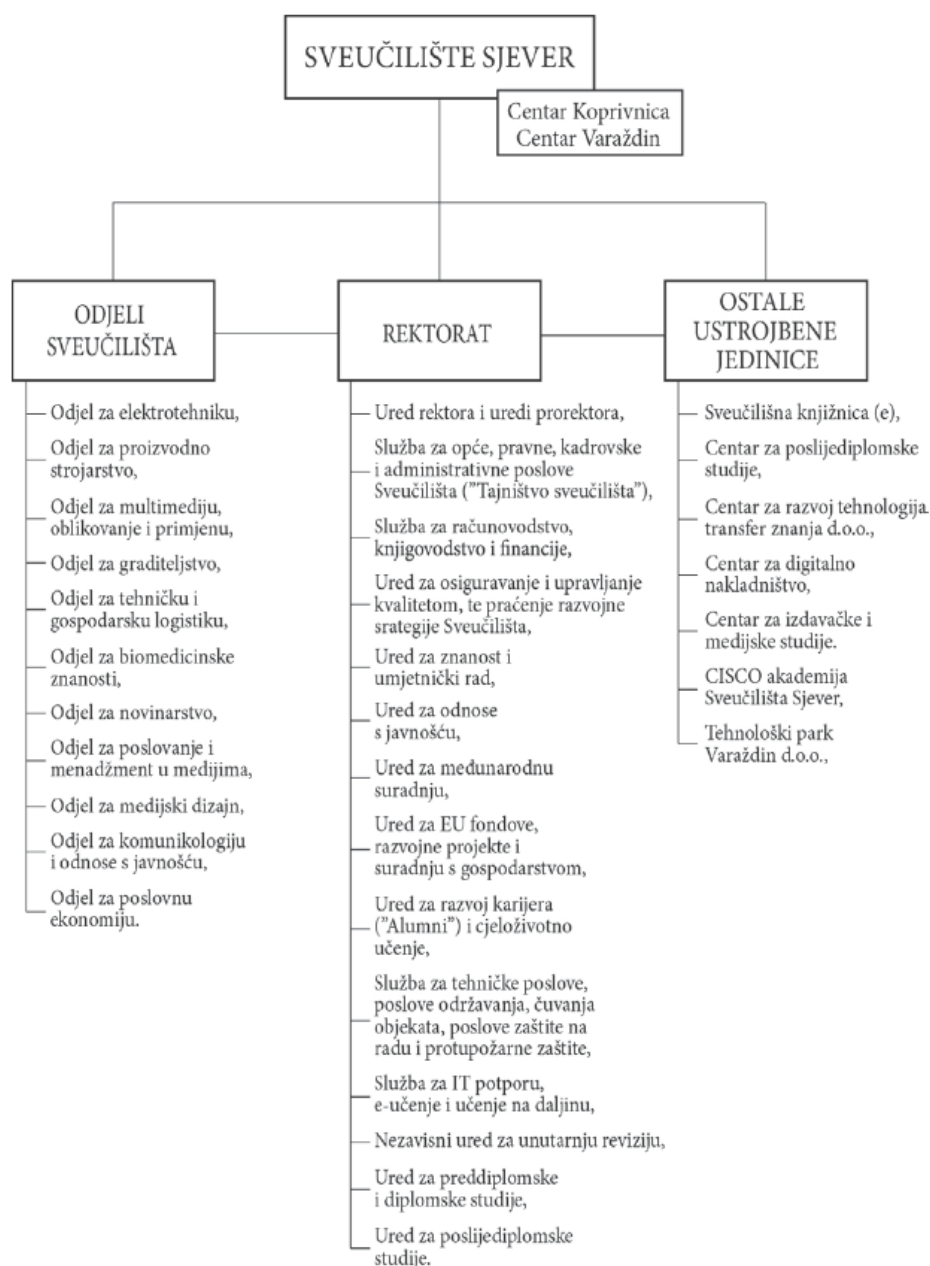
SVEUČILIŠTE SJEVER

Centar Koprivnica
Centar Varaždin

ODJELI SVEUČILIŠTA

Odjel za elektrotehniku,

Odjel za proizvodno strojarstvo,

Odjel za multimediju, oblikovanje i primjenu,

Odjel za graditeljstvo,

Odjel za tehničku i gospodarsku logistiku,

Odjel za biomedicinske znanosti,

Odjel za novinarstvo,

Odjel za poslovanje i menadžment u medijima,

Odjel za medijski dizajn,

Odjel za komunikologiju i odnose s javnošću,

Odjel za poslovnu ekonomiju.

REKTORAT

Ured rektora i uredi prorektora,

Služba za opće, pravne, kadrovske i administrativne poslove Sveučilišta ("Tajništvo sveučilišta"),

Služba za računovodstvo, knjigovodstvo i financije,

Ured za osiguravanje i upravljanje kvalitetom, te praćenje razvojne srategije Sveučilišta,

Ured za znanost i umjetnički rad,

Ured za odnose s javnošću,

Ured za međunarodnu suradnju,

Ured za EU fondove, razvojne projekte i suradnju s gospodarstvom,

Ured za razvoj karijera ("Alumni") i cjeloživotno učenje,

Služba za tehničke poslove, poslove održavanja, čuvanja objekata, poslove zaštite na radu i protupožarne zaštite,

Služba za IT potporu, e-učenje i učenje na daljinu,

Nezavisni ured za unutarnju reviziju,

Ured za preddiplomske i diplomske studije,

Ured za poslijediplomske studije.

OSTALE USTROJBENE JEDINICE

Sveučilišna knjižnica (e),

Centar za poslijediplomske studije,

Centar za razvoj tehnologija transfer znanja d.o.o.,

Centar za digitalno nakladništvo,

Centar za izdavačke i medijske studije.

CISCO akademija Sveučilišta Sjever,

Tehnološki park Varaždin d.o.o.,